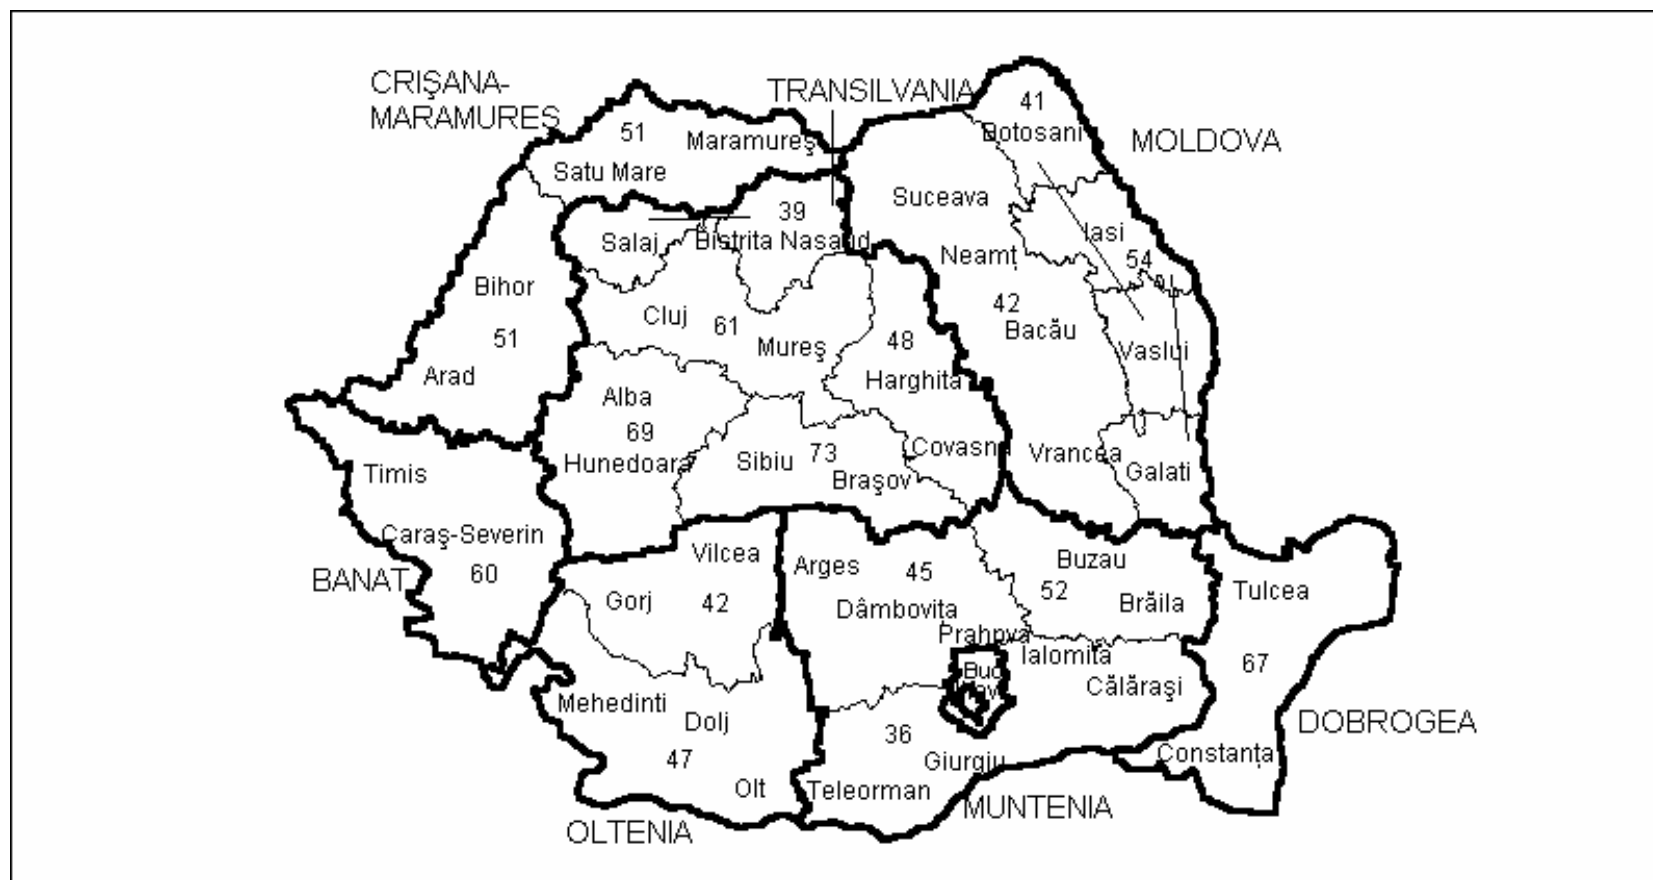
CRIŞANA-
MARAMURES

TRANSILVANIA

41
Botosani

MOLDOVA

51
Maramureş

Satu Mare

Suceava

39
Salaj
Bistrita Nasaud

Iasi
54

Neamț

Bihor

42
Bacău

51

Cluj
61

Mureş

48
Harghita

Vaslui

Arad

Alba
69
Hunedoara

Sibiu
73

Brașov

Covasna

Vrancea

Galati

Timis

Caraş-Severin
60

BANAT

Vilcea

Arges
45

Buzau

Gorj
42

Dâmbovita

52
Brăila

Tulcea

Prahova

Ialomita

67

Buc
Ilfov

Călăraşi

Mehedinti

Dolj

36

DOBROGEA

47

Giurgiu

Constanța

Olt

Teleorman

MUNTENIA

OLTENIA